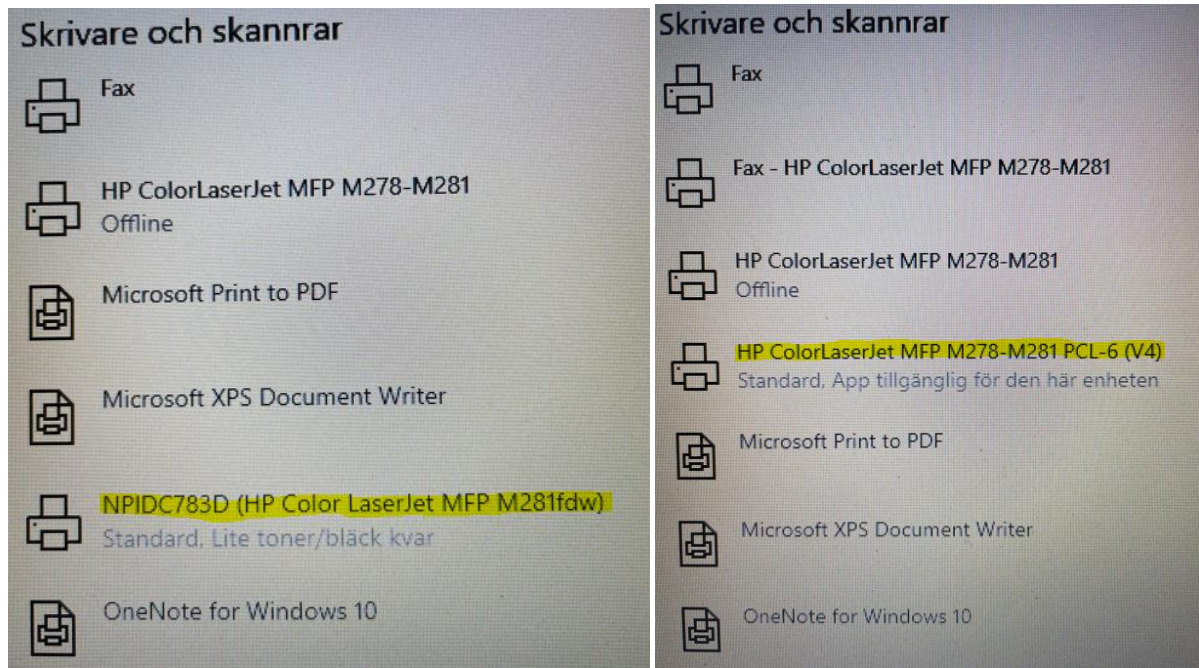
Skrivare och skannrar

Fax

HP ColorLaserJet MFP M278-M281
Offline

Microsoft Print to PDF

Microsoft XPS Document Writer

NPIDC783D (HP Color LaserJet MFP M281fdw)
Standard, Lite toner/bläck kvar

OneNote for Windows 10

Skrivare och skannrar

Fax

Fax - HP ColorLaserJet MFP M278-M281

HP ColorLaserJet MFP M278-M281
Offline

HP ColorLaserJet MFP M278-M281 PCL-6 (V4)
Standard, App tillgänglig för den här enheten

Microsoft Print to PDF

Microsoft XPS Document Writer

OneNote for Windows 10